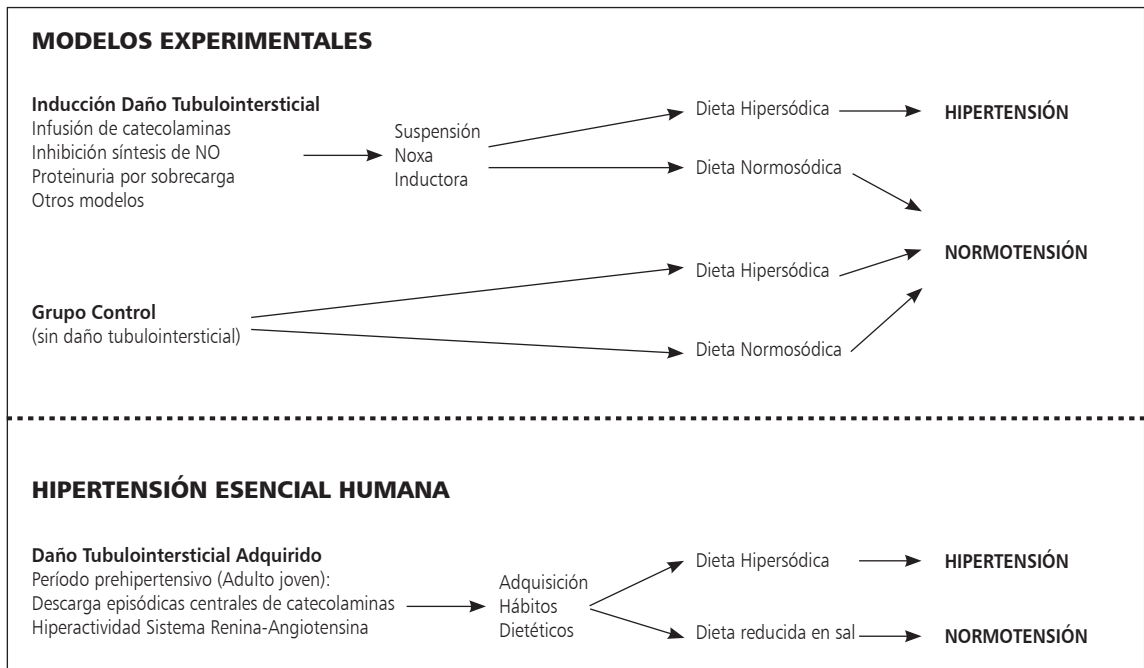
MODELOS EXPERIMENTALES

Inducción Daño Tubulointersticial
Infusión de catecolaminas
Inhibición síntesis de NO
Proteinuria por sobrecarga
Otros modelos

Suspensión
Noxa
Inductora

Dieta Hipersódica

HIPERTENSIÓN

Dieta Normosódica

NORMOTENSIÓN

Dieta Hipersódica

Grupo Control
(sin daño tubulointersticial)

Dieta Normosódica

HIPERTENSIÓN ESENCIAL HUMANA

Daño Tubulointersticial Adquirido
Período prehipertensivo (Adulto joven):
Descarga episódicas centrales de catecolaminas
Hiperactividad Sistema Renina-Angiotensina

Adquisición
Hábitos
Dietéticos

Dieta Hipersódica

HIPERTENSIÓN

Dieta reducida en sal

NORMOTENSIÓN